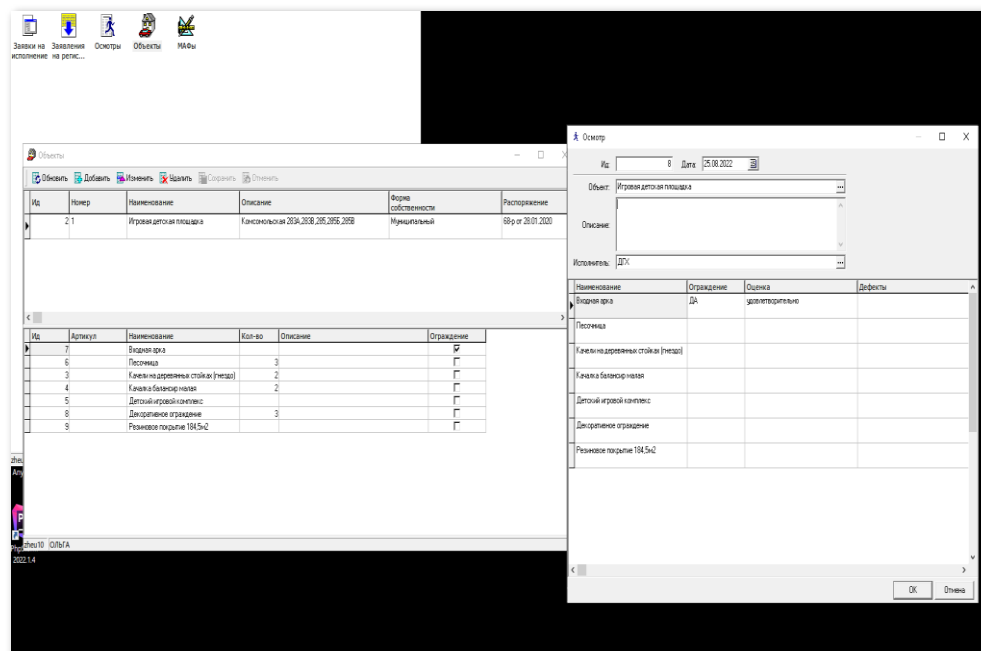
Заявки на исполнение Заявления на регис... Осмотры Объекты МАФы

Объекты

Обновить Добавить Изменить Удалить Сохранить Отменить

| Ид | Номер | Наименование | Описание | Форма собственности | Распоряжение |
|---|---|---|---|---|---|
| 2 | 1 | Игровая детская площадка | Комсомольская 283А,283В,285,285Б,285В | Муниципальный | 68-р от 28.01.2020 |

| Ид | Артикул | Наименование | Кол-во | Описание | Ограждение |
|---|---|---|---|---|---|
| 7 | | Входная арка | | | ☑ |
| 6 | | Песочница | 3 | | ☐ |
| 3 | | Качели на деревянных стойках (гнездо) | 2 | | ☐ |
| 4 | | Качалка балансир малая | 2 | | ☐ |
| 5 | | Детский игровой комплекс | | | ☐ |
| 8 | | Декоративное ограждение | 3 | | ☐ |
| 9 | | Резиновое покрытие 184,5м2 | | | ☐ |

zheu
Any
zheu10 ОЛЬГА
2022.1.4

Осмотр

Ид: 8 Дата: 25.08.2022
Объект: Игровая детская площадка
Описание:
Исполнитель: ДГХ

| Наименование | Ограждение | Оценка | Дефекты |
|---|---|---|---|
| Входная арка | ДА | удовлетворительно | |
| Песочница | | | |
| Качели на деревянных стойках (гнездо) | | | |
| Качалка балансир малая | | | |
| Детский игровой комплекс | | | |
| Декоративное ограждение | | | |
| Резиновое покрытие 184,5м2 | | | |

OK Отмена